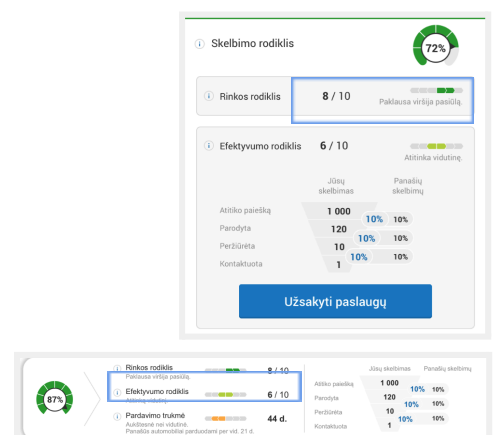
Skelbimo rodiklis

72%

Rinkos rodiklis 8 / 10

Paklausa viršija pasiūlą.

Efektyvumo rodiklis 6 / 10

Atitinka vidutinę.

Jūsų skelbimas

Panašių skelbimų

Atitiko paiešką 1 000 10% 10%

Parodyta 120 10% 10%

Peržiūrėta 10 10% 10%

Kontaktuota 1

Užsakyti paslaugų

87%

Rinkos rodiklis 8 / 10
Paklausa viršija pasiūlą.

Efektyvumo rodiklis 6 / 10
Atitinka vidutinę.

Pardavimo trukmė 44 d.
Aukštesnė nei vidutinė.
Panašūs automobiliai parduodami per vid. 21 d.

Jūsų skelbimas Panašių skelbimų

Atitiko paiešką 1 000 10% 10%

Parodyta 120 10% 10%

Peržiūrėta 10 10% 10%

Kontaktuota 1